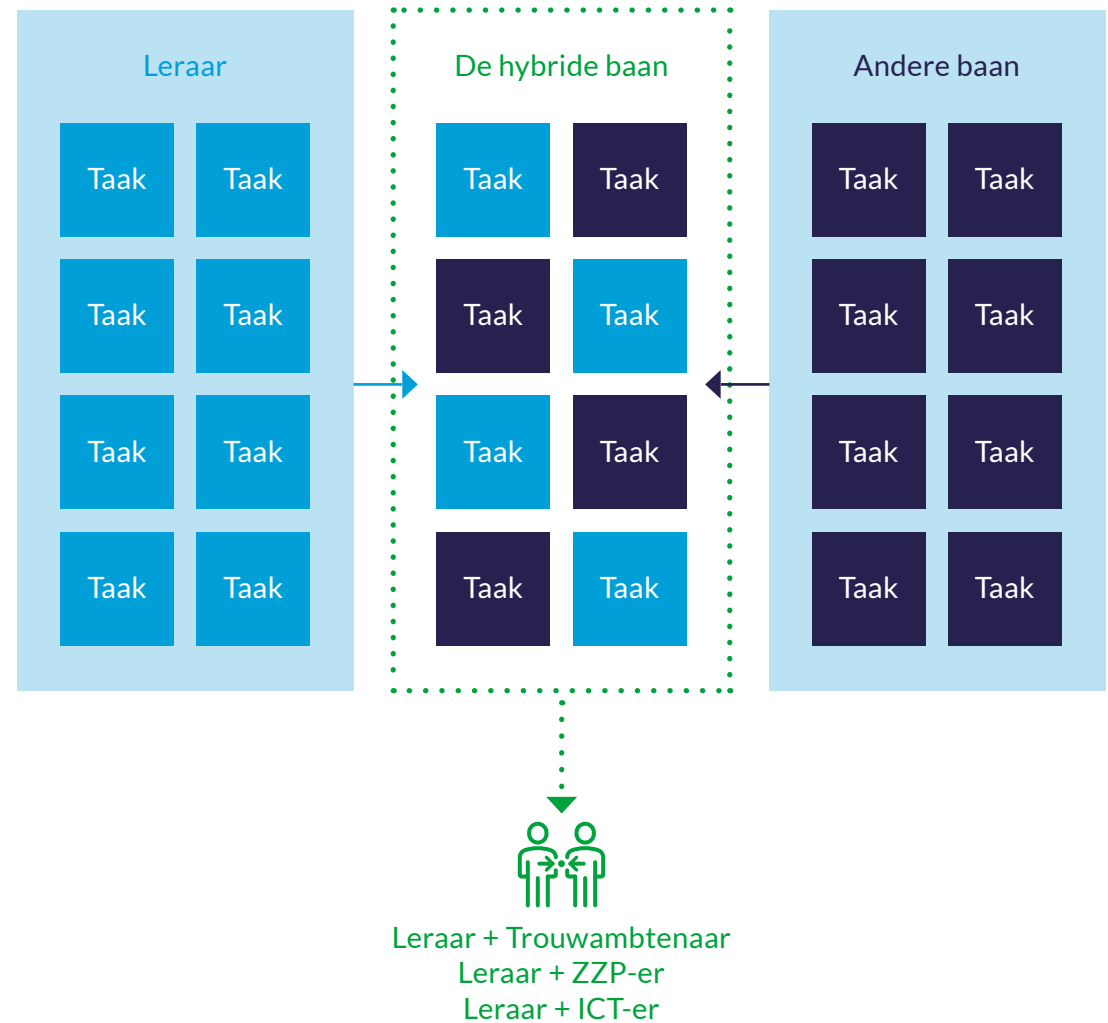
Leraar

Taak Taak
Taak Taak
Taak Taak
Taak Taak

De hybride baan

Taak Taak
Taak Taak
Taak Taak
Taak Taak

Andere baan

Taak Taak
Taak Taak
Taak Taak
Taak Taak

Leraar + Trouwambtenaar
Leraar + ZZP-er
Leraar + ICT-er